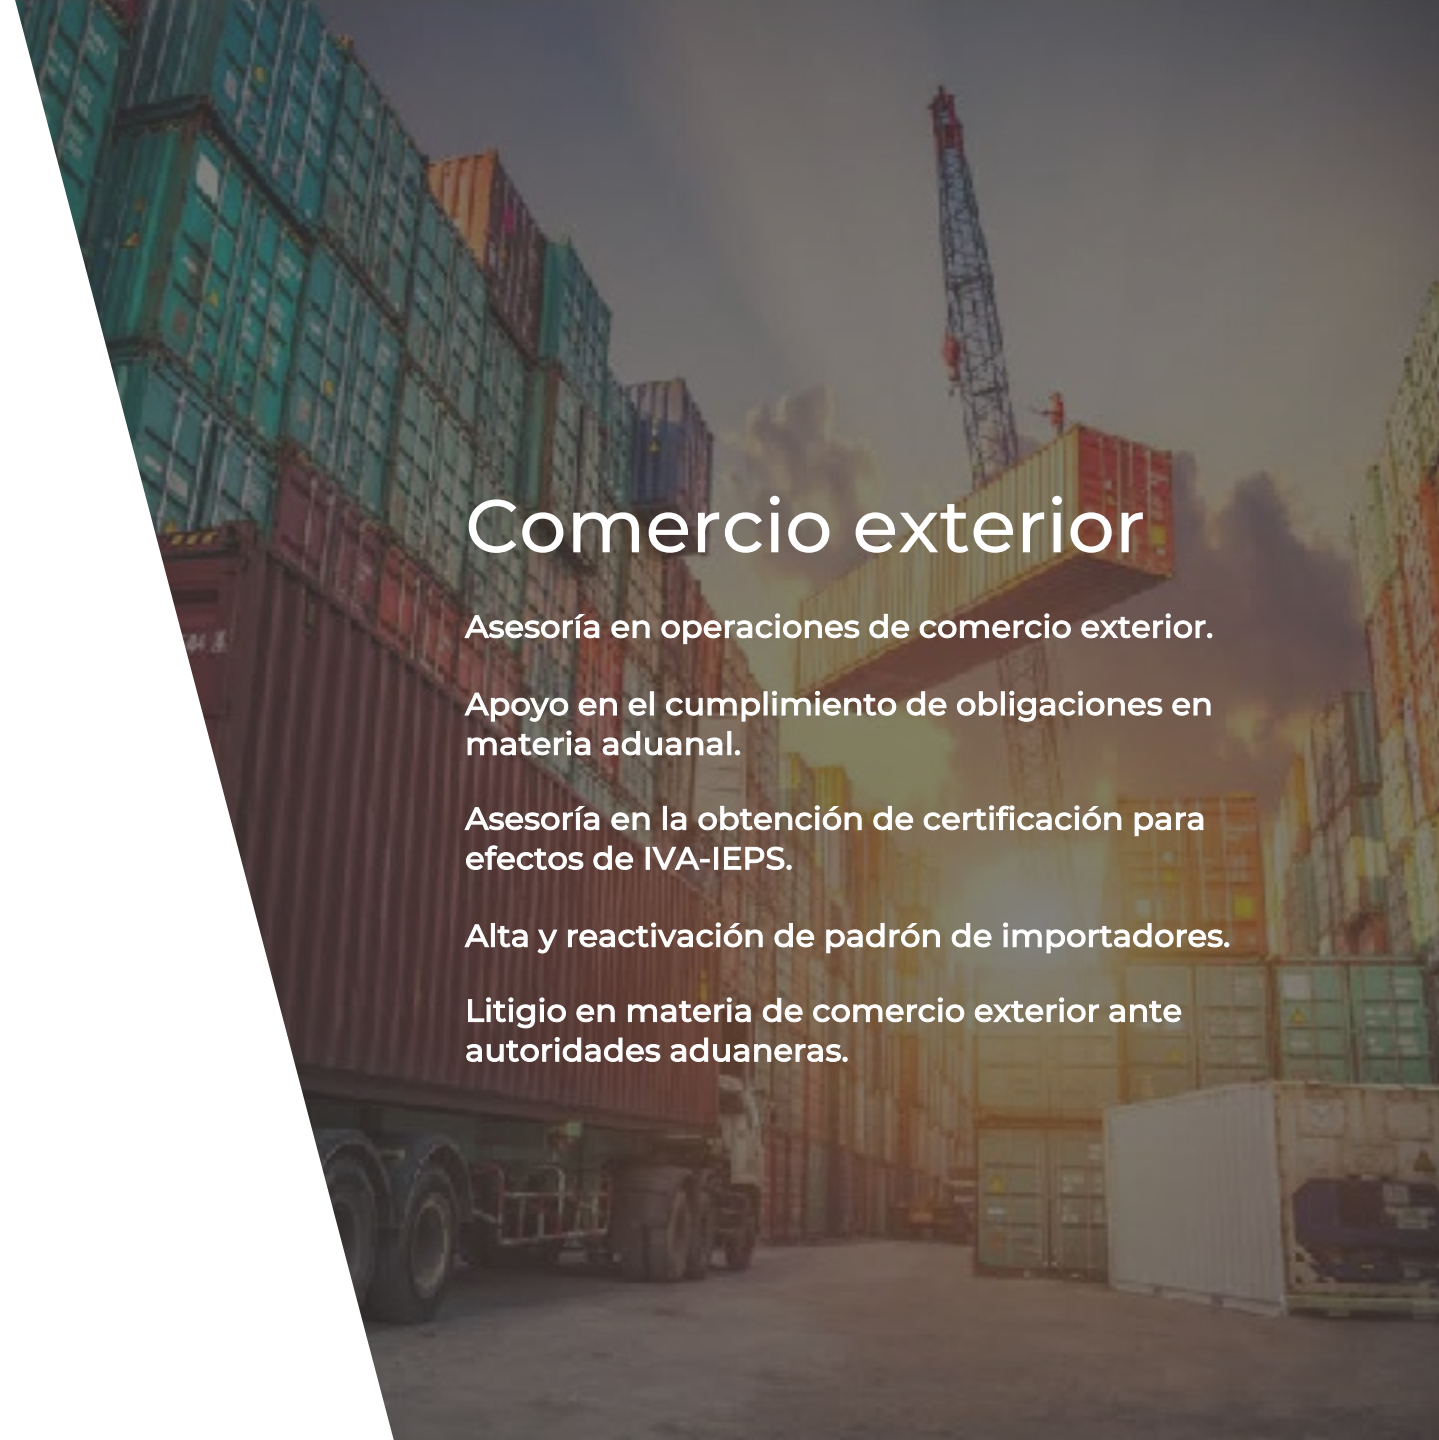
Comercio exterior

Asesoría en operaciones de comercio exterior.

Apoyo en el cumplimiento de obligaciones en materia aduanal.

Asesoría en la obtención de certificación para efectos de IVA-IEPS.

Alta y reactivación de padrón de importadores.

Litigio en materia de comercio exterior ante autoridades aduaneras.